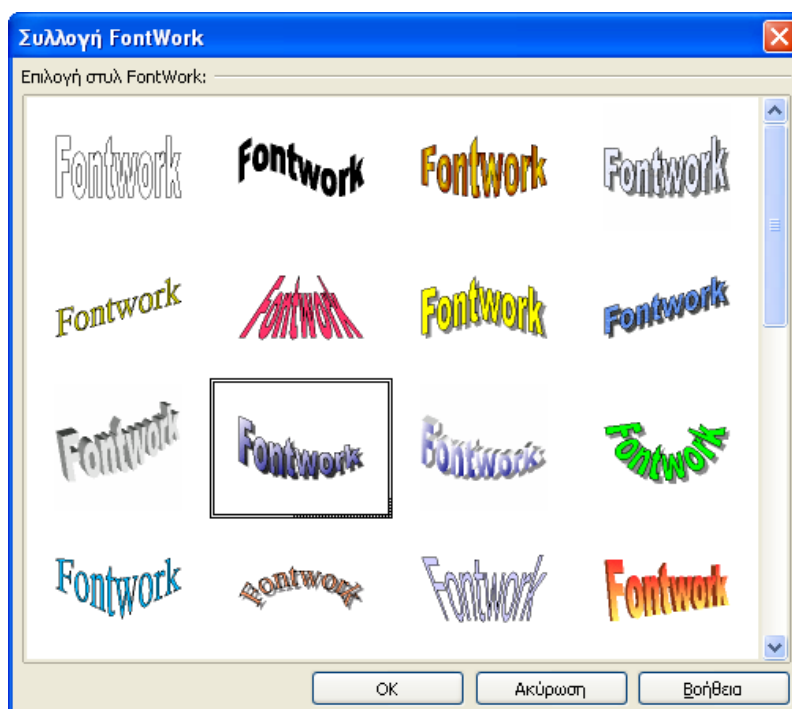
Συλλογή FontWork

Επιλογή στυλ FontWork:

Fontwork
Fontwork
Fontwork
Fontwork

Fontwork
Fontwork
Fontwork
Fontwork

Fontwork
Fontwork
Fontwork
Fontwork

Fontwork
Fontwork
Fontwork
Fontwork

OK
Ακύρωση
Βοήθεια